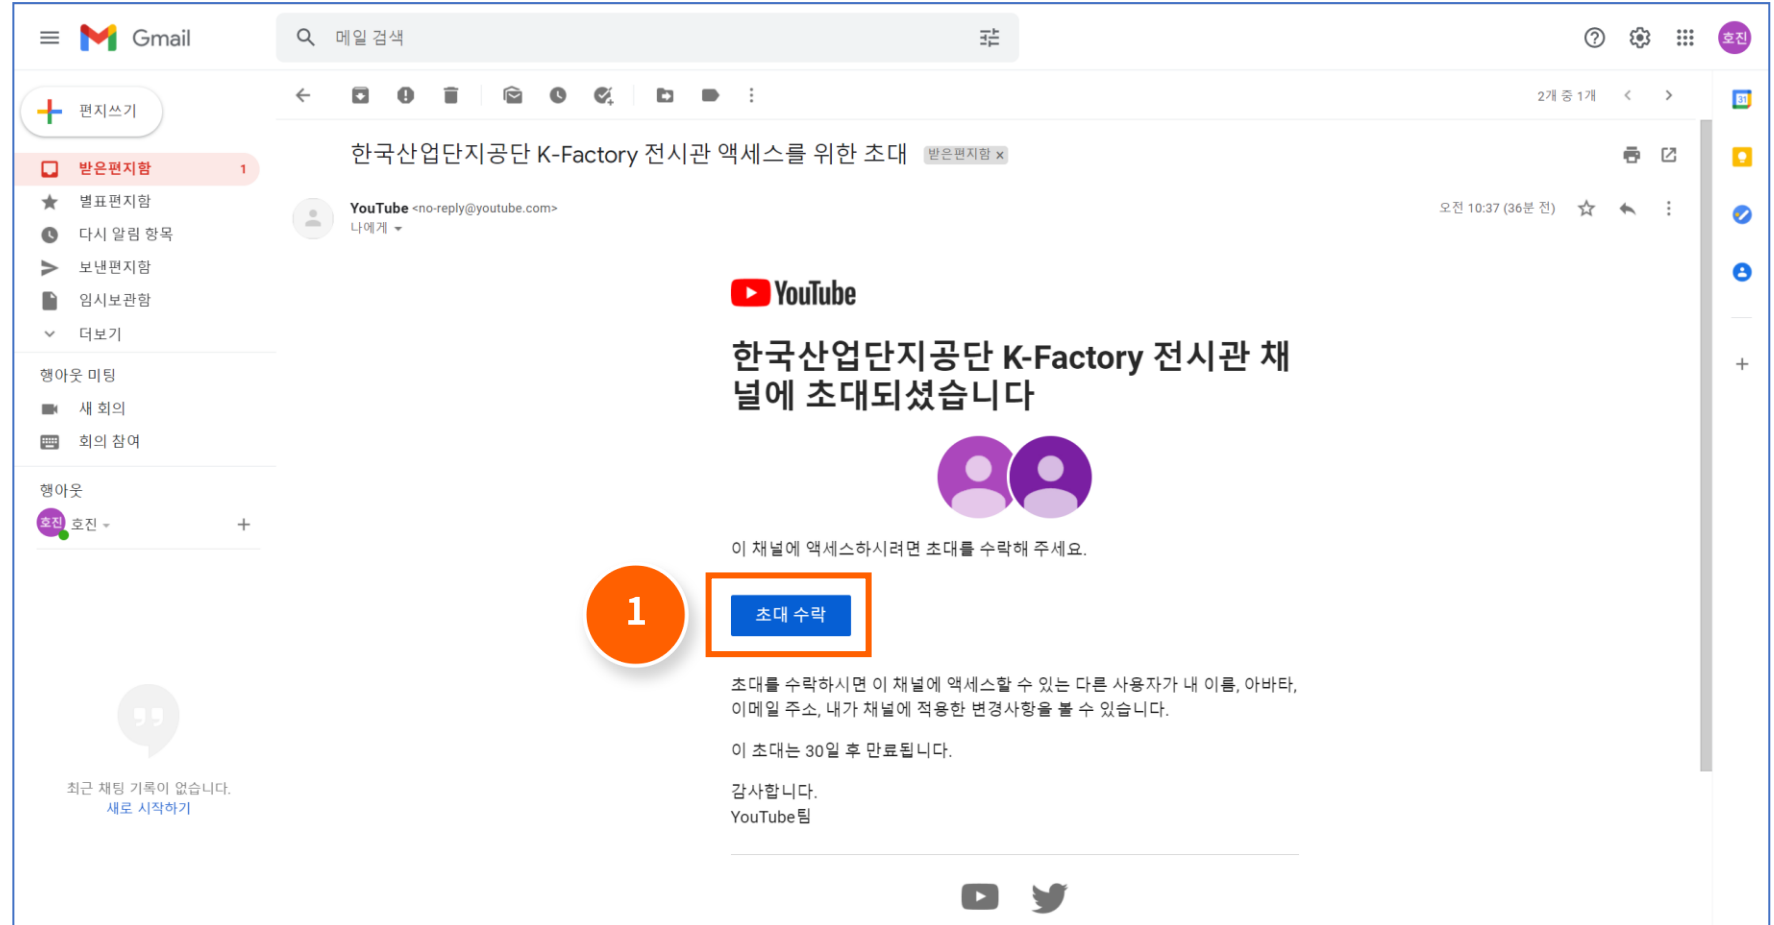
Gmail

메일 검색

호진

편지쓰기

받은편지함 1

별표편지함

다시 알림 항목

보낸편지함

임시보관함

더보기

행아웃 미팅

새 회의

회의 참여

행아웃

호진 호진

최근 채팅 기록이 없습니다.
새로 시작하기

2개 중 1개

한국산업단지공단 K-Factory 전시관 액세스를 위한 초대 받은편지함 x

YouTube <no-reply@youtube.com>
나에게

오전 10:37 (36분 전)

YouTube

한국산업단지공단 K-Factory 전시관 채널에 초대되셨습니다

이 채널에 액세스하시려면 초대를 수락해 주세요.

1

초대 수락

초대를 수락하시면 이 채널에 액세스할 수 있는 다른 사용자가 내 이름, 아바타, 이메일 주소, 내가 채널에 적용한 변경사항을 볼 수 있습니다.

이 초대는 30일 후 만료됩니다.

감사합니다.
YouTube팀